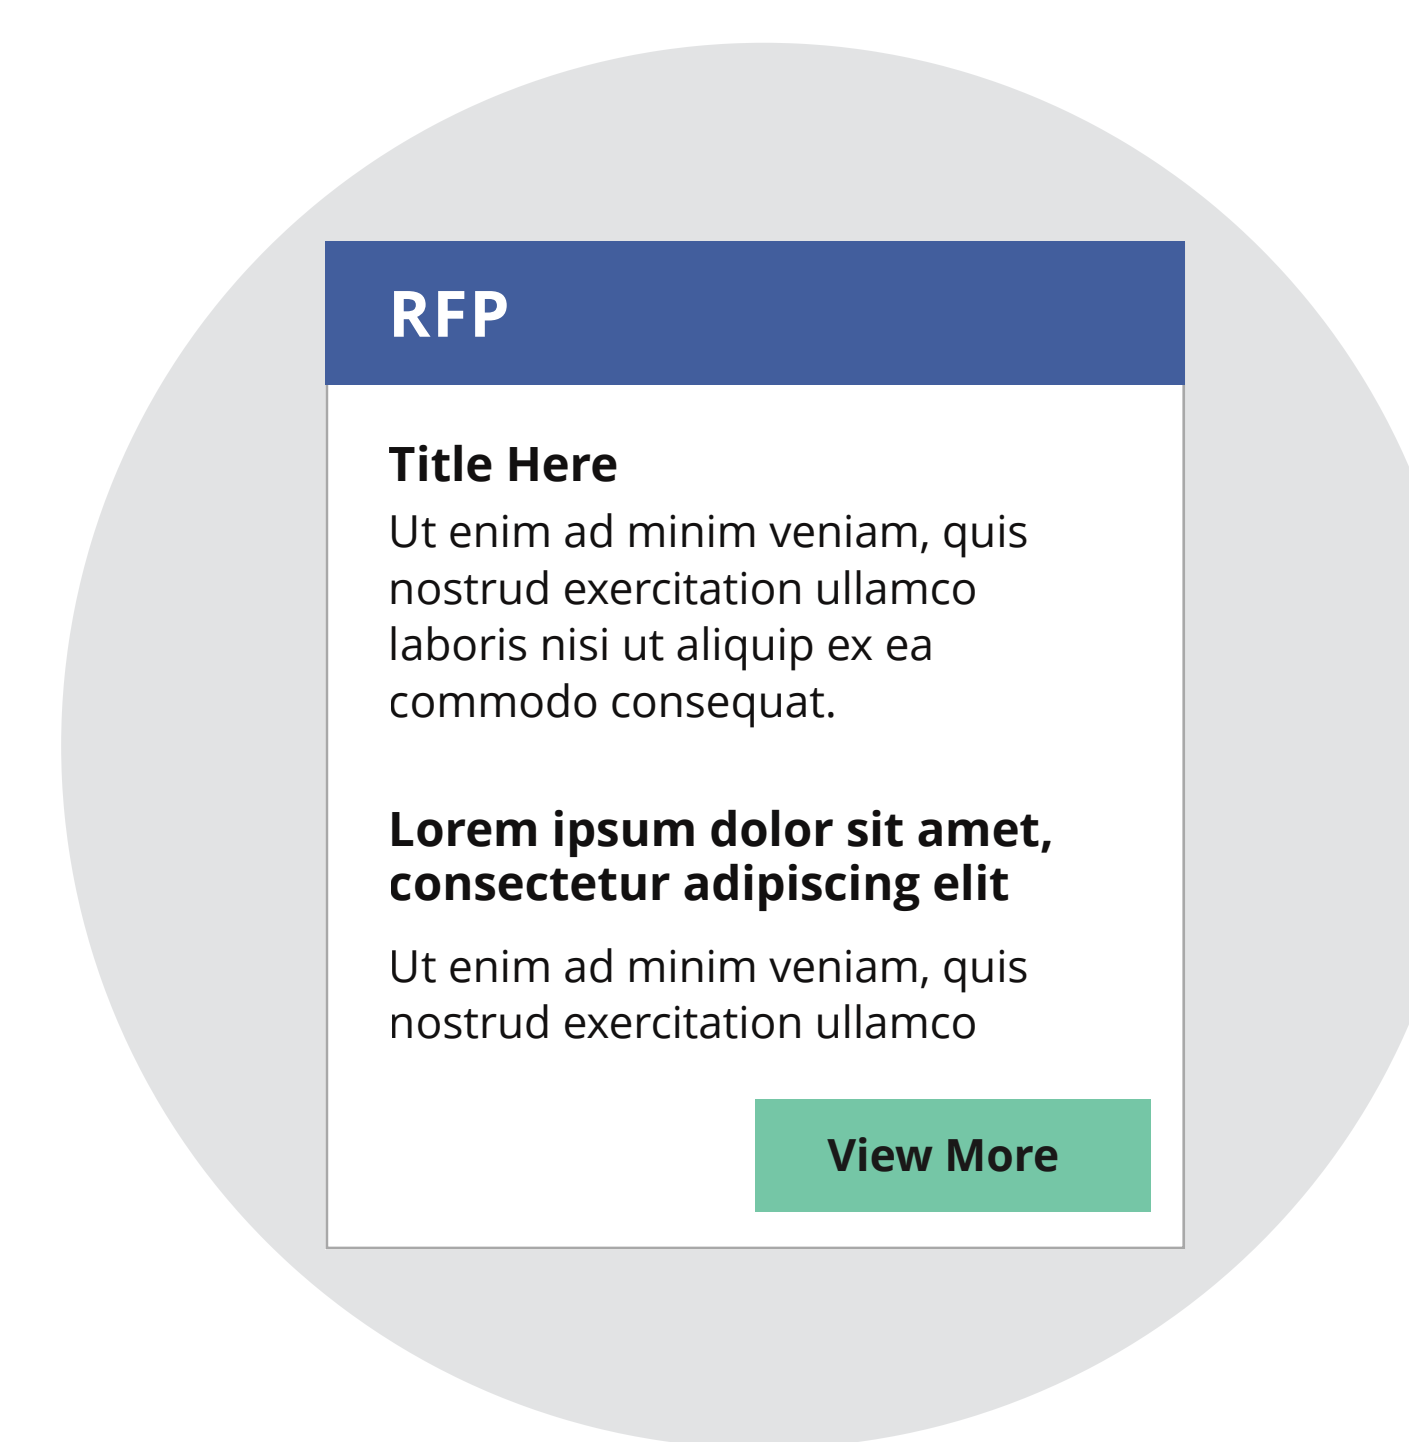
RFP

Title Here

Ut enim ad minim veniam, quis nostrud exercitation ullamco laboris nisi ut aliquip ex ea commodo consequat.

Lorem ipsum dolor sit amet, consectetur adipiscing elit

Ut enim ad minim veniam, quis nostrud exercitation ullamco

View More